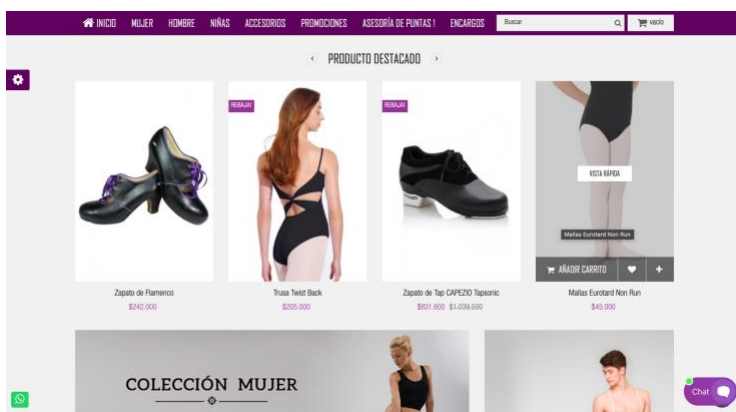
INICIO MUJER HOMBRE NIÑAS ACCESORIOS PROMOCIONES ASESORÍA DE PUNTAS ! ENCARGOS Buscar vacío

PRODUCTO DESTACADO

REBAJA!

REBAJA!

VISTA RÁPIDA

Mallas Eurotard Non Run

AÑADIR CARRITO

Zapato de Flamenco
$242.000

Trusa Twist Back
$235.000

Zapato de Tap CAPEZIO Tapsonic
$831.600 $1.039.500

Mallas Eurotard Non Run
$45.000

COLECCIÓN MUJER

Chat